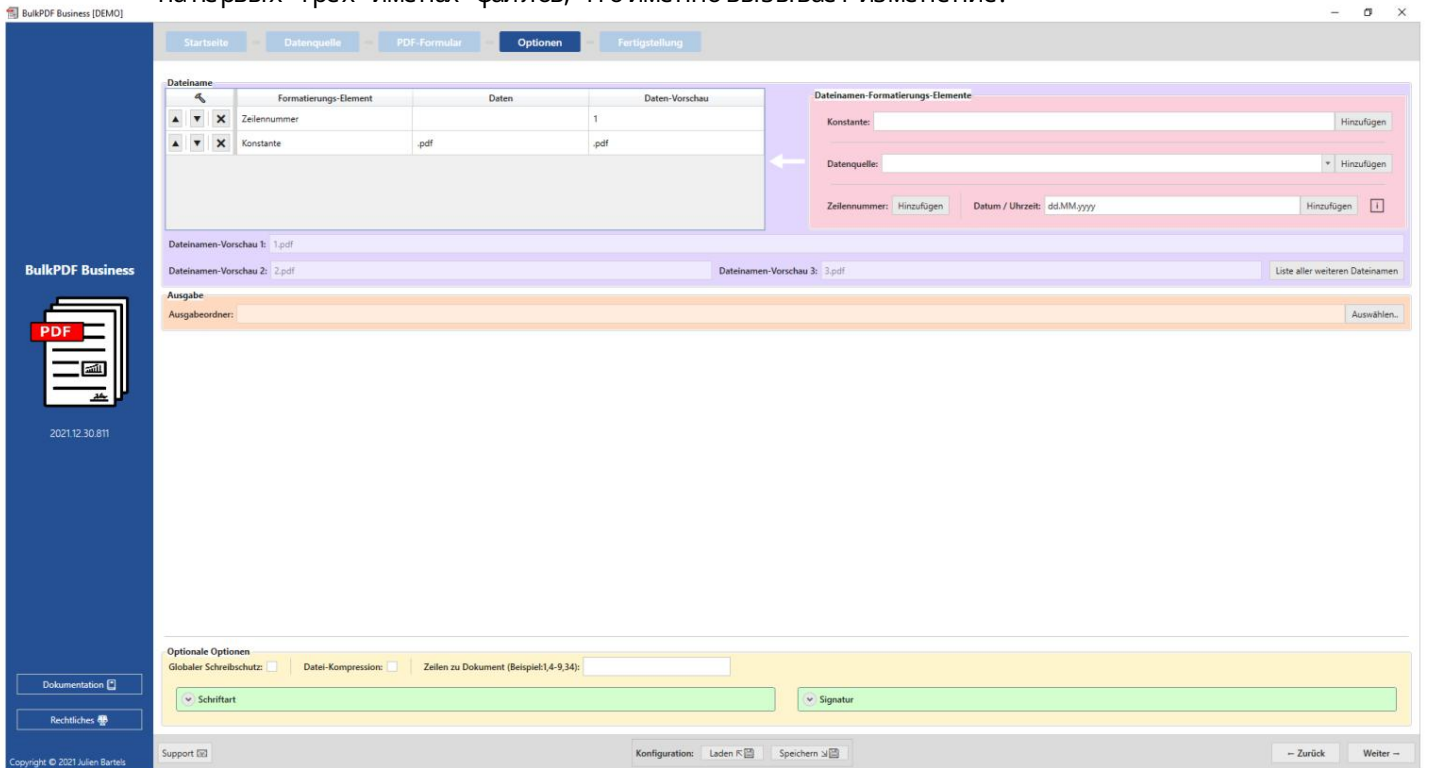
BulkPDF Business [DEMO]

на первых трех именах файлов, что именно вызывает изменение.

Startseite Datenquelle PDF-Formular Optionen Fertigstellung

Dateiname

| | Formatierungs-Element | Daten | Daten-Vorschau |
|---|---|---|---|
| ▲ ▼ ✕ | Zeilennummer | | 1 |
| ▲ ▼ ✕ | Konstante | .pdf | .pdf |

Dateinamen-Formatierungs-Elemente

Konstante: Hinzufügen

Datenquelle: Hinzufügen

Zeilennummer: Hinzufügen Datum / Uhrzeit: dd.MM.yyyy Hinzufügen i

Dateinamen-Vorschau 1: 1.pdf

Dateinamen-Vorschau 2: 2.pdf Dateinamen-Vorschau 3: 3.pdf Liste aller weiteren Dateinamen

Ausgabe

Ausgabeordner: Auswählen..

BulkPDF Business

PDF

2021.12.30.811

Optionale Optionen

Globaler Schreibschutz: Datei-Kompression: Zeilen zu Dokument (Beispiel:1,4-9,34):

Schriftart Signatur

Dokumentation

Rechtliches

Copyright © 2021 Julien Bartels

Support

Konfiguration: Laden Speichern

← Zurück Weiter →